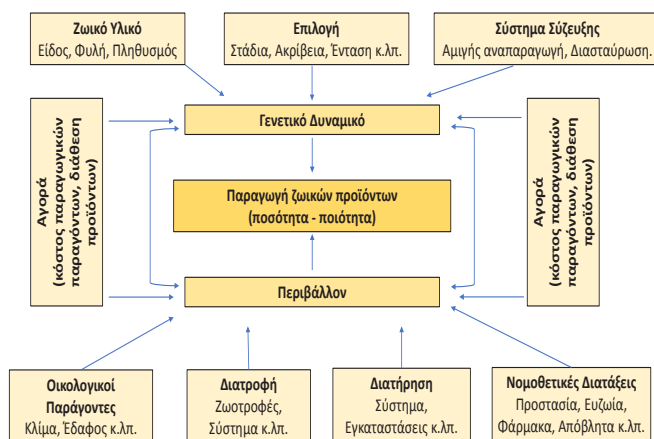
Ζωικό Υλικό
Είδος, Φυλή, Πληθυσμός

Επιλογή
Στάδια, Ακρίβεια, Ένταση κ.λπ.

Σύστημα Σύζευξης
Αμιγής αναπαραγωγή, Διασταύρωση.

Αγορά
(κόστος παραγωγικών παραγόντων, διάθεση προϊόντων)

Γενετικό Δυναμικό

Αγορά
(κόστος παραγωγικών παραγόντων, διάθεση προϊόντων)

Παραγωγή ζωικών προϊόντων
(ποσότητα - ποιότητα)

Περιβάλλον

Οικολογικοί Παράγοντες
Κλίμα, Έδαφος κ.λπ.

Διατροφή
Ζωοτροφές, Σύστημα κ.λπ.

Διατήρηση
Σύστημα, Εγκαταστάσεις κ.λπ.

Νομοθετικές Διατάξεις
Προστασία, Ευζωία, Φάρμακα, Απόβλητα κ.λπ.